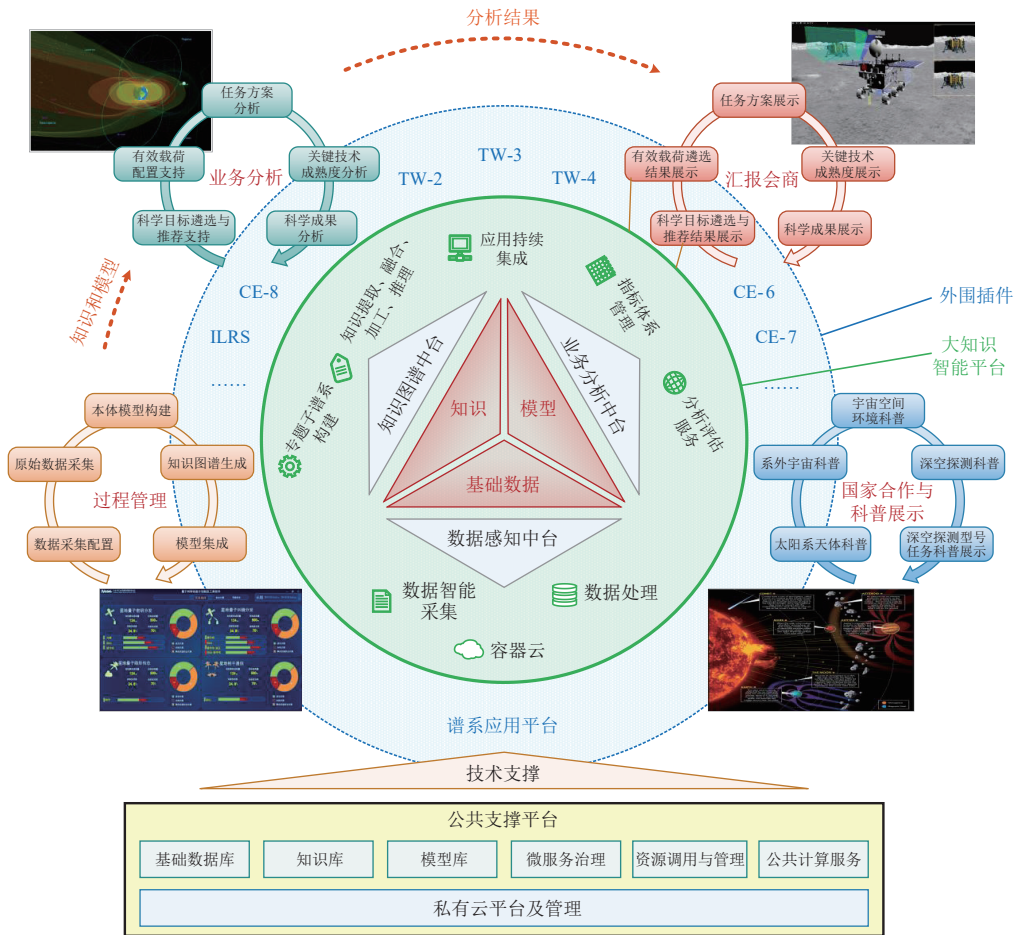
分析结果

任务方案分析
有效载荷配置支持
关键技术成熟度分析
业务分析
科学目标遴选与推荐支持
科学成果分析

任务方案展示
有效载荷遴选结果展示
关键技术成熟度展示
汇报会商
科学目标遴选与推荐结果展示
科学成果展示

TW-3
TW-2
TW-4
CE-8
CE-6
CE-7
ILRS
……
……

知识和模型

外围插件
大知识智能平台

应用持续集成
指标体系管理
知识提取、融合、加工、推理
知识图谱中台
业务分析中台
知识
模型
基础数据
专题子谱系构建
分析评估服务
数据感知中台
数据智能采集
数据处理
容器云

本体模型构建
原始数据采集
知识图谱生成
过程管理
数据采集配置
模型集成

宇宙空间环境科普
系外宇宙科普
深空探测科普
国家合作与科普展示
太阳系天体科普
深空探测型号任务科普展示

谱系应用平台
技术支撑

公共支撑平台
| 基础数据库 | 知识库 | 模型库 | 微服务治理 | 资源调用与管理 | 公共计算服务 |
私有云平台及管理